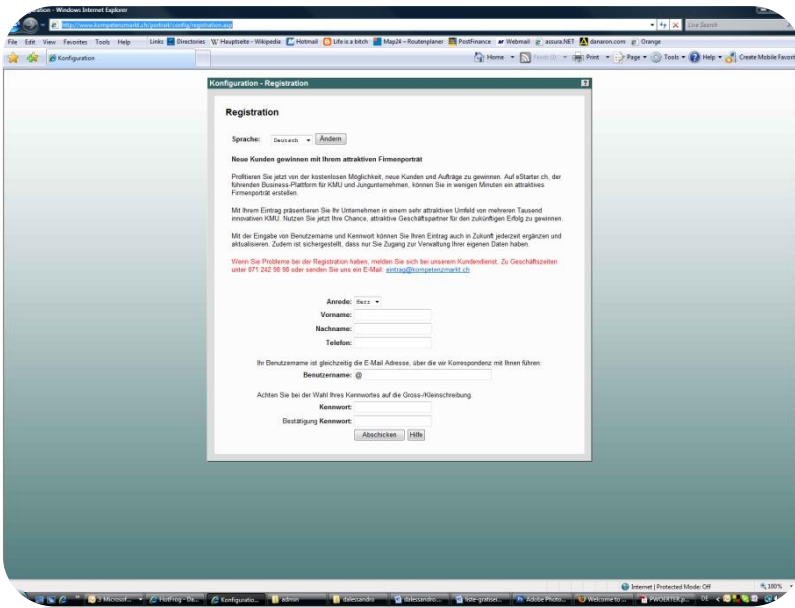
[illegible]ation - Windows Internet Explorer

http://www.kompetenzmarkt.ch/portrait/config/registration.asp

Live Search

File Edit View Favorites Tools Help Links Directories Hauptseite - Wikipedia Hotmail Life is a bitch Map24 – Routenplaner PostFinance Webmail assura.NET danaron.com Orange

Konfiguration

Home Feeds (J) Print Page Tools Help Create Mobile Favorite

Konfiguration - Registration

Registration

Sprache: Deutsch Ändern

Neue Kunden gewinnen mit Ihrem attraktiven Firmenporträt

Profitieren Sie jetzt von der kostenlosen Möglichkeit, neue Kunden und Aufträge zu gewinnen. Auf eStarter.ch, der führenden Business-Plattform für KMU und Jungunternehmen, können Sie in wenigen Minuten ein attraktives Firmenporträt erstellen.

Mit Ihrem Eintrag präsentieren Sie Ihr Unternehmen in einem sehr attraktiven Umfeld von mehreren Tausend innovativen KMU. Nutzen Sie jetzt Ihre Chance, attraktive Geschäftspartner für den zukünftigen Erfolg zu gewinnen.

Mit der Eingabe von Benutzername und Kennwort können Sie Ihren Eintrag auch in Zukunft jederzeit ergänzen und aktualisieren. Zudem ist sichergestellt, dass nur Sie Zugang zur Verwaltung Ihrer eigenen Daten haben.

Wenn Sie Probleme bei der Registration haben, melden Sie sich bei unserem Kundendienst. Zu Geschäftszeiten unter 071 242 98 98 oder senden Sie uns ein E-Mail: eintrag@kompetenzmarkt.ch

Anrede: Herr
Vorname:
Nachname:
Telefon:

Ihr Benutzername ist gleichzeitig die E-Mail Adresse, über die wir Korrespondenz mit Ihnen führen.
Benutzername: @

Achten Sie bei der Wahl Ihres Kennwortes auf die Gross-/Kleinschreibung.
Kennwort:
Bestätigung Kennwort:
Abschicken Hilfe

Internet | Protected Mode: Off 100%

3 Microsof... HotFrog - Da... Konfiguratio... admin dalessandro dalessandro... liste-gratisei... Adobe Photo... Welcome to ... PWOERTER.p... DE